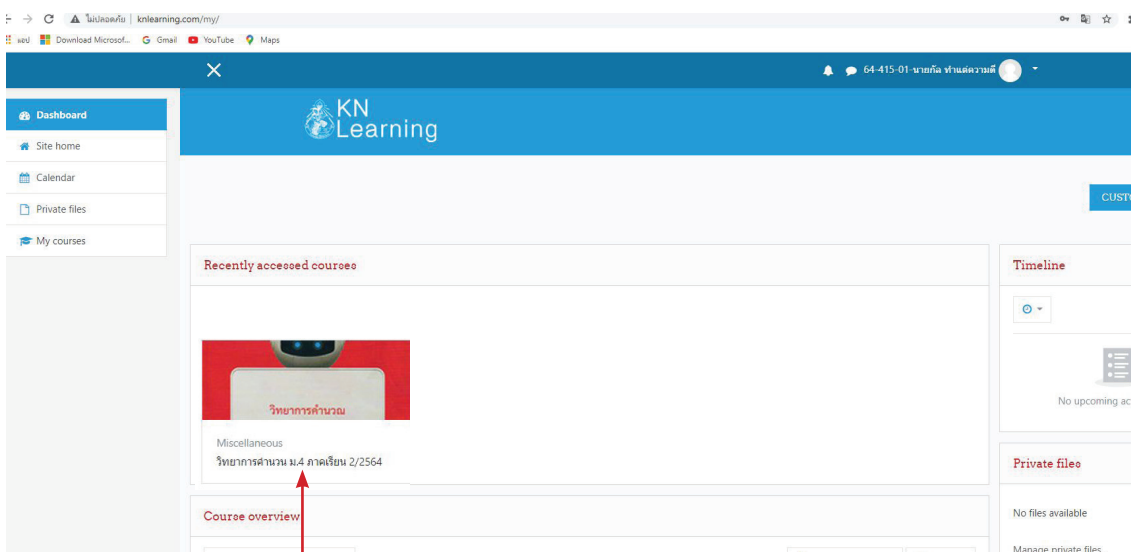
ไม่ปลอดภัย | knlearning.com/my/

แอป Download Microsof... Gmail YouTube Maps

64-415-01-นายกัล ทำแต่ความดี

Dashboard
Site home
Calendar
Private files
My courses

KN Learning

CUST

Recently accessed courses

วิทยาการคำนวณ

Miscellaneous
วิทยาการคำนวน ม.4 ภาคเรียน 2/2564

Course overview

Timeline

No upcoming ac

Private files

No files available

Manage private files